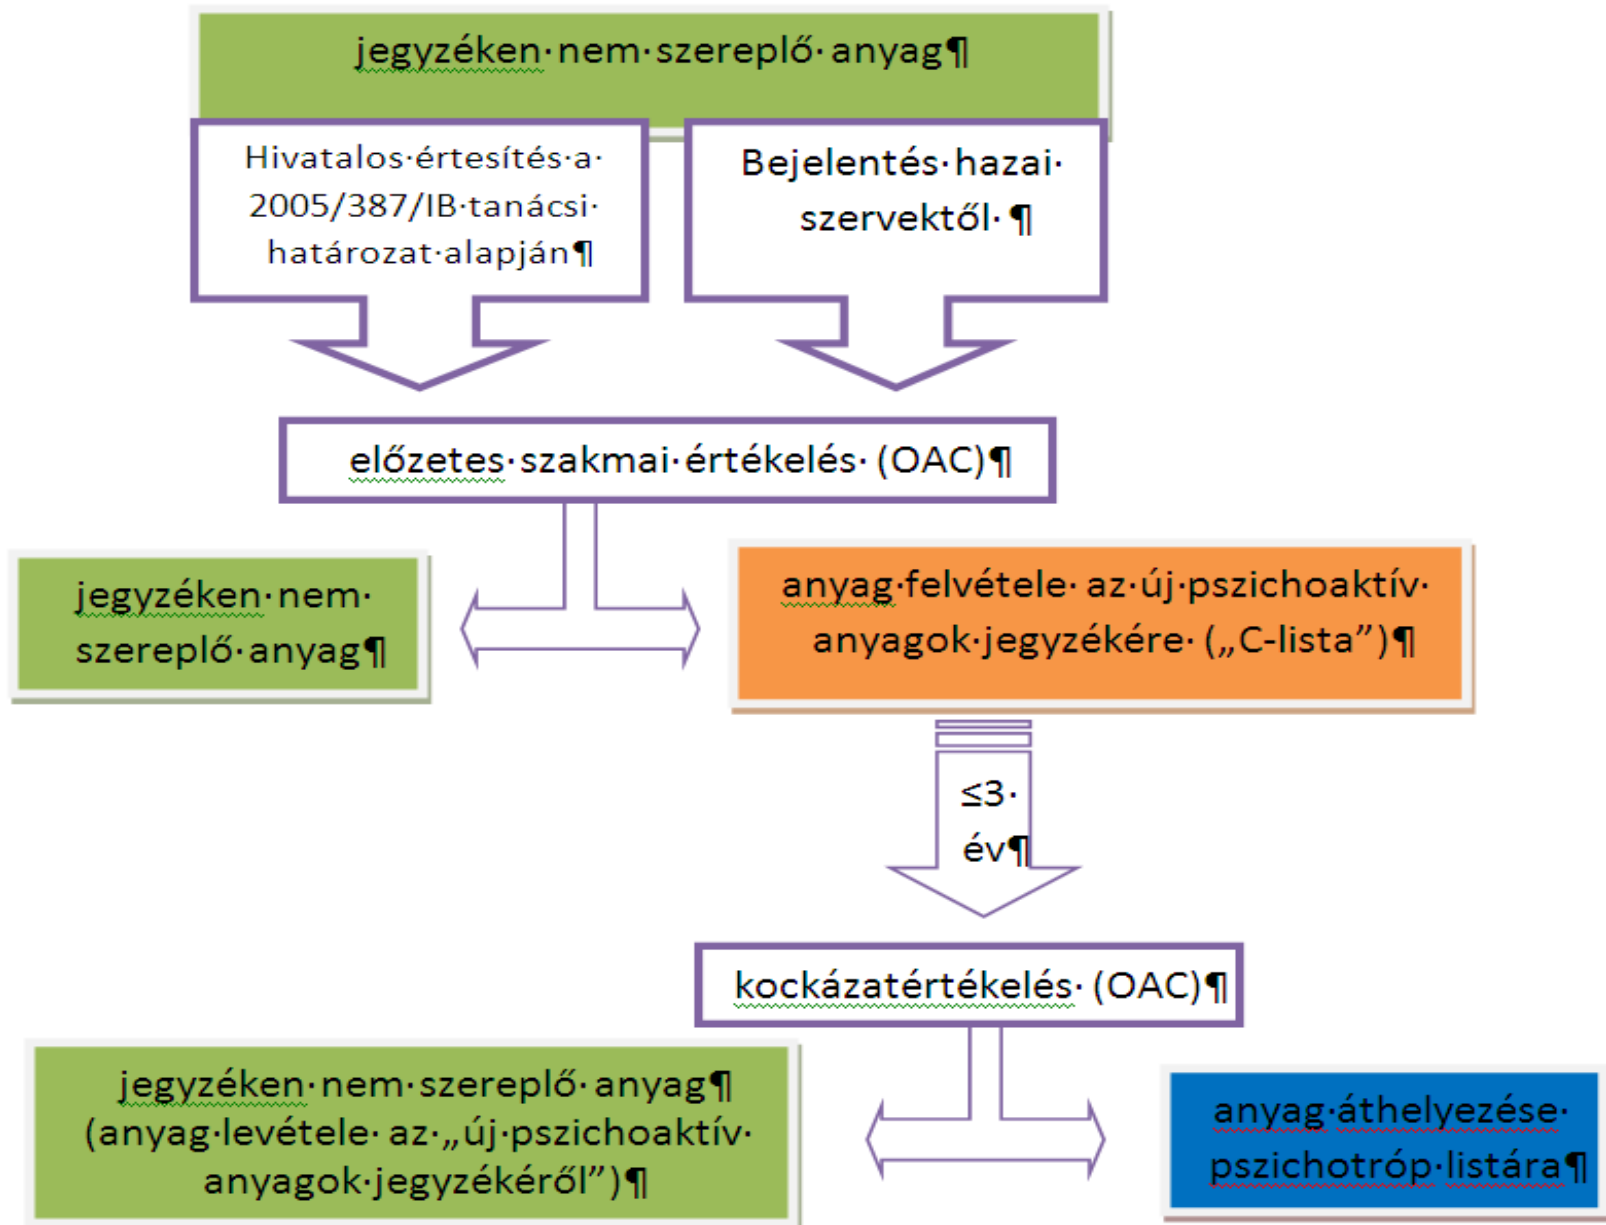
jegyzéken·nem·szereplő·anyag¶

Hivatalos·értesítés·a·2005/387/IB·tanácsi·határozat·alapján¶

Bejelentés·hazai·szervektől·¶

előzetes·szakmai·értékelés·(OAC)¶

jegyzéken·nem·szereplő·anyag¶

anyag·felvétele·az·új·pszichoaktív·anyagok·jegyzékére·(„C-lista”)¶

≤3·év¶

kockázatértékelés·(OAC)¶

jegyzéken·nem·szereplő·anyag¶ (anyag·levétele·az·„új·pszichoaktív·anyagok·jegyzékéről”)¶

anyag·áthelyezése·pszichotróp·listára¶